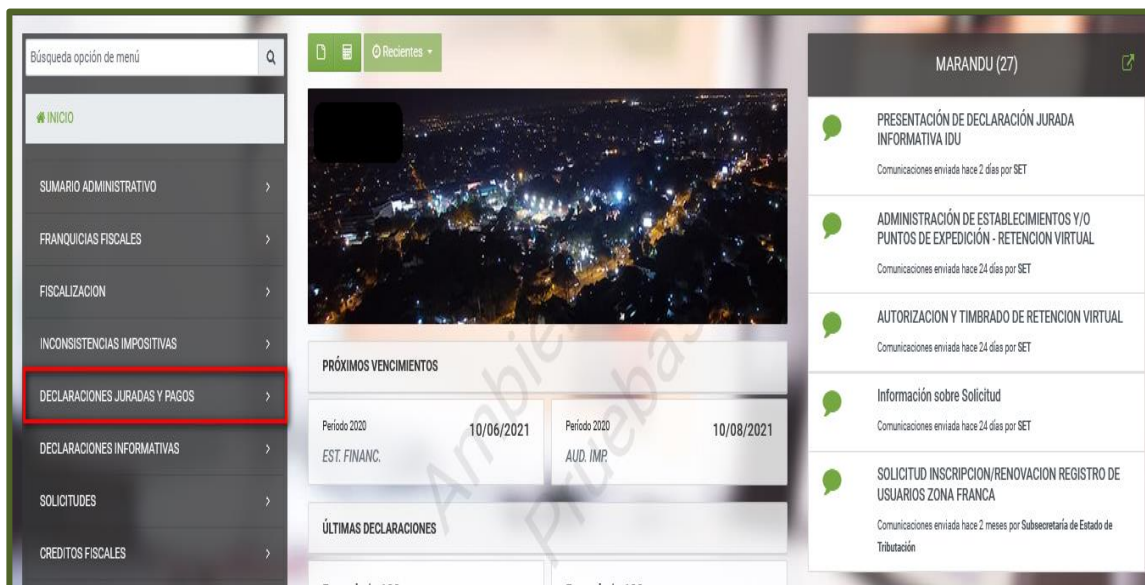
Búsqueda opción de menú

INICIO

SUMARIO ADMINISTRATIVO

FRANQUICIAS FISCALES

FISCALIZACION

INCONSISTENCIAS IMPOSITIVAS

DECLARACIONES JURADAS Y PAGOS

DECLARACIONES INFORMATIVAS

SOLICITUDES

CREDITOS FISCALES

Recientes

PRÓXIMOS VENCIMIENTOS

Período 2020 10/06/2021
EST. FINANC.

Período 2020 10/08/2021
AUD. IMP.

ÚLTIMAS DECLARACIONES

Ambiente Pruebas

MARANDU (27)

PRESENTACIÓN DE DECLARACIÓN JURADA INFORMATIVA IDU
Comunicaciones enviada hace 2 días por SET

ADMINISTRACIÓN DE ESTABLECIMIENTOS Y/O PUNTOS DE EXPEDICIÓN - RETENCION VIRTUAL
Comunicaciones enviada hace 24 días por SET

AUTORIZACION Y TIMBRADO DE RETENCION VIRTUAL
Comunicaciones enviada hace 24 días por SET

Información sobre Solicitud
Comunicaciones enviada hace 24 días por SET

SOLICITUD INSCRIPCION/RENOVACION REGISTRO DE USUARIOS ZONA FRANCA
Comunicaciones enviada hace 2 meses por Subsecretaría de Estado de Tributación